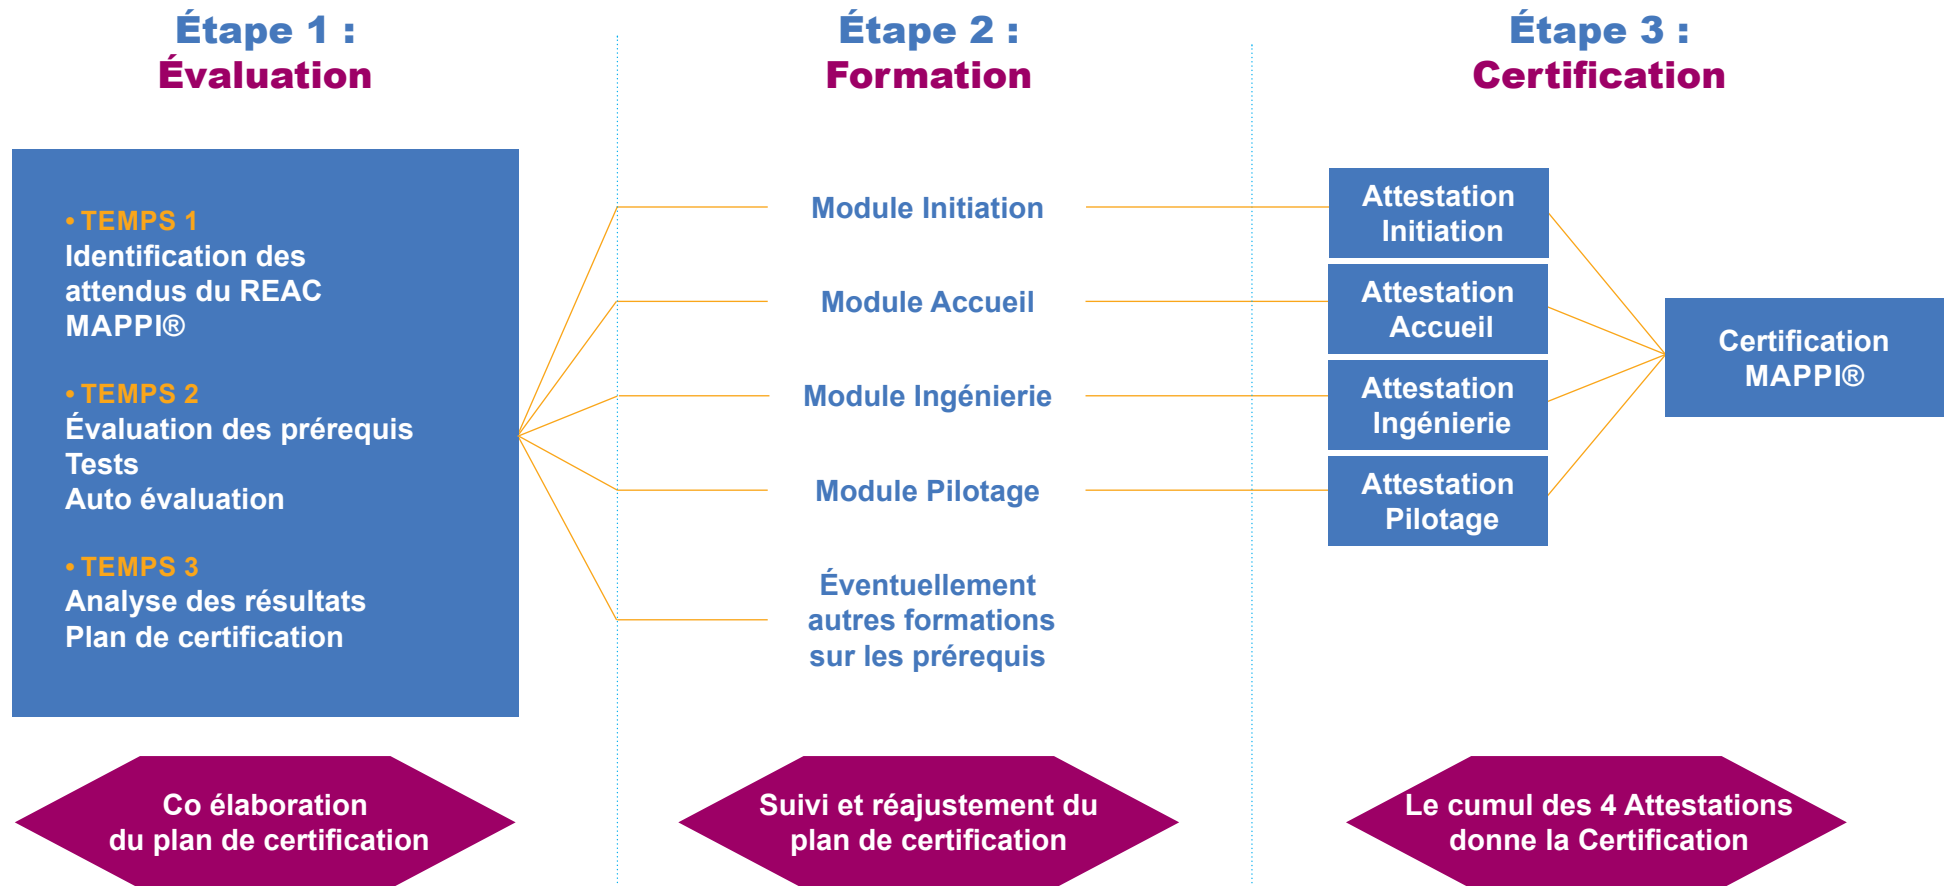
Étape 1 :
Évaluation

• TEMPS 1
Identification des attendus du REAC MAPPI®

• TEMPS 2
Évaluation des prérequis
Tests
Auto évaluation

• TEMPS 3
Analyse des résultats
Plan de certification

Co élaboration du plan de certification

Étape 2 :
Formation

Module Initiation

Module Accueil

Module Ingénierie

Module Pilotage

Éventuellement autres formations sur les prérequis

Suivi et réajustement du plan de certification

Étape 3 :
Certification

Attestation Initiation

Attestation Accueil

Attestation Ingénierie

Attestation Pilotage

Certification MAPPI®

Le cumul des 4 Attestations donne la Certification